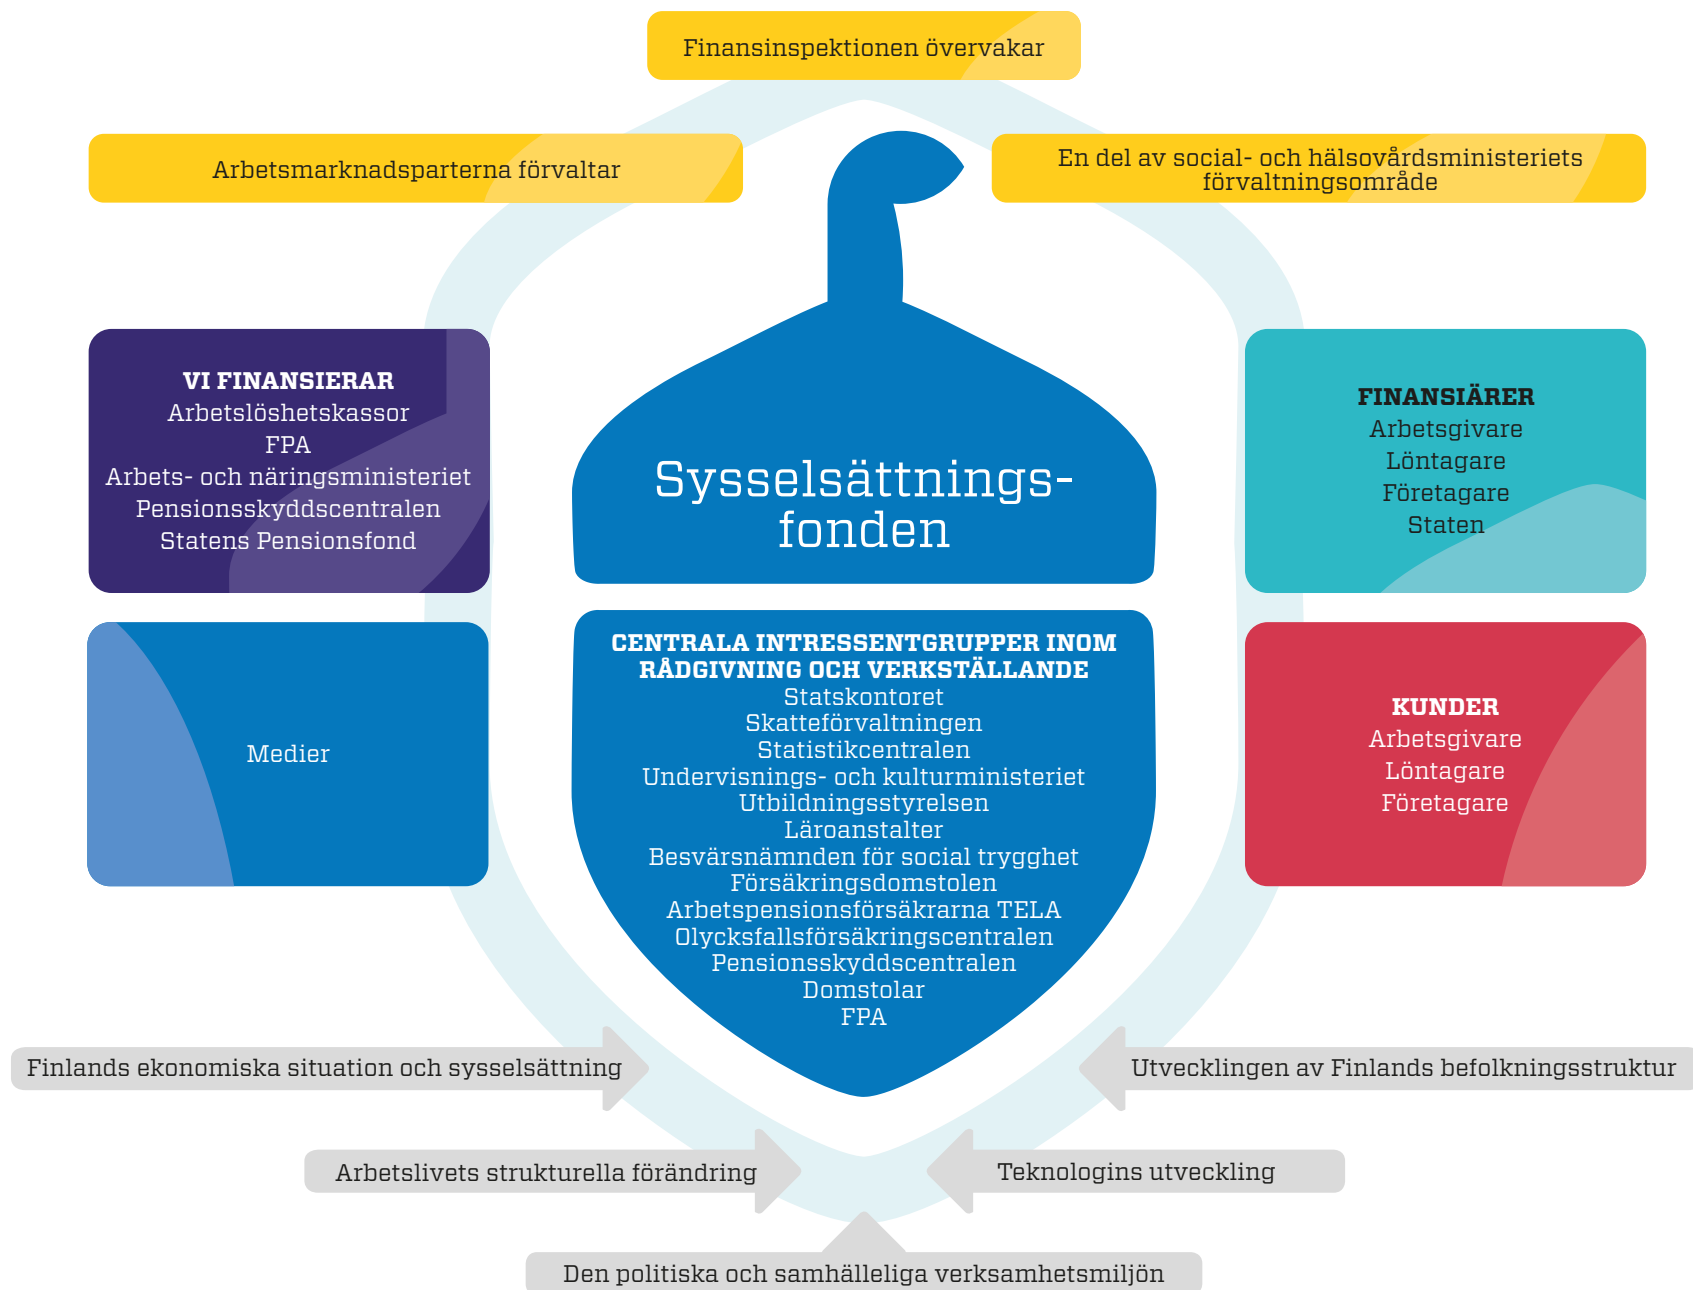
Finansinspektionen övervakar

Arbetsmarknadsparterna förvaltar

En del av social- och hälsovårdsministeriets förvaltningsområde

VI FINANSIERAR
Arbetslöshetskassor
FPA
Arbets- och näringsministeriet
Pensionsskyddscentralen
Statens Pensionsfond

Sysselsättningsfonden

FINANSIÄRER
Arbetsgivare
Löntagare
Företagare
Staten

Medier

CENTRALA INTRESSENTGRUPPER INOM RÅDGIVNING OCH VERKSTÄLLANDE
Statskontoret
Skatteförvaltningen
Statistikcentralen
Undervisnings- och kulturministeriet
Utbildningsstyrelsen
Läroanstalter
Besvärsnämnden för social trygghet
Försäkringsdomstolen
Arbetspensionsförsäkrarna TELA
Olycksfallsförsäkringscentralen
Pensionsskyddscentralen
Domstolar
FPA

KUNDER
Arbetsgivare
Löntagare
Företagare

Finlands ekonomiska situation och sysselsättning

Utvecklingen av Finlands befolkningsstruktur

Arbetslivets strukturella förändring

Teknologins utveckling

Den politiska och samhälleliga verksamhetsmiljön